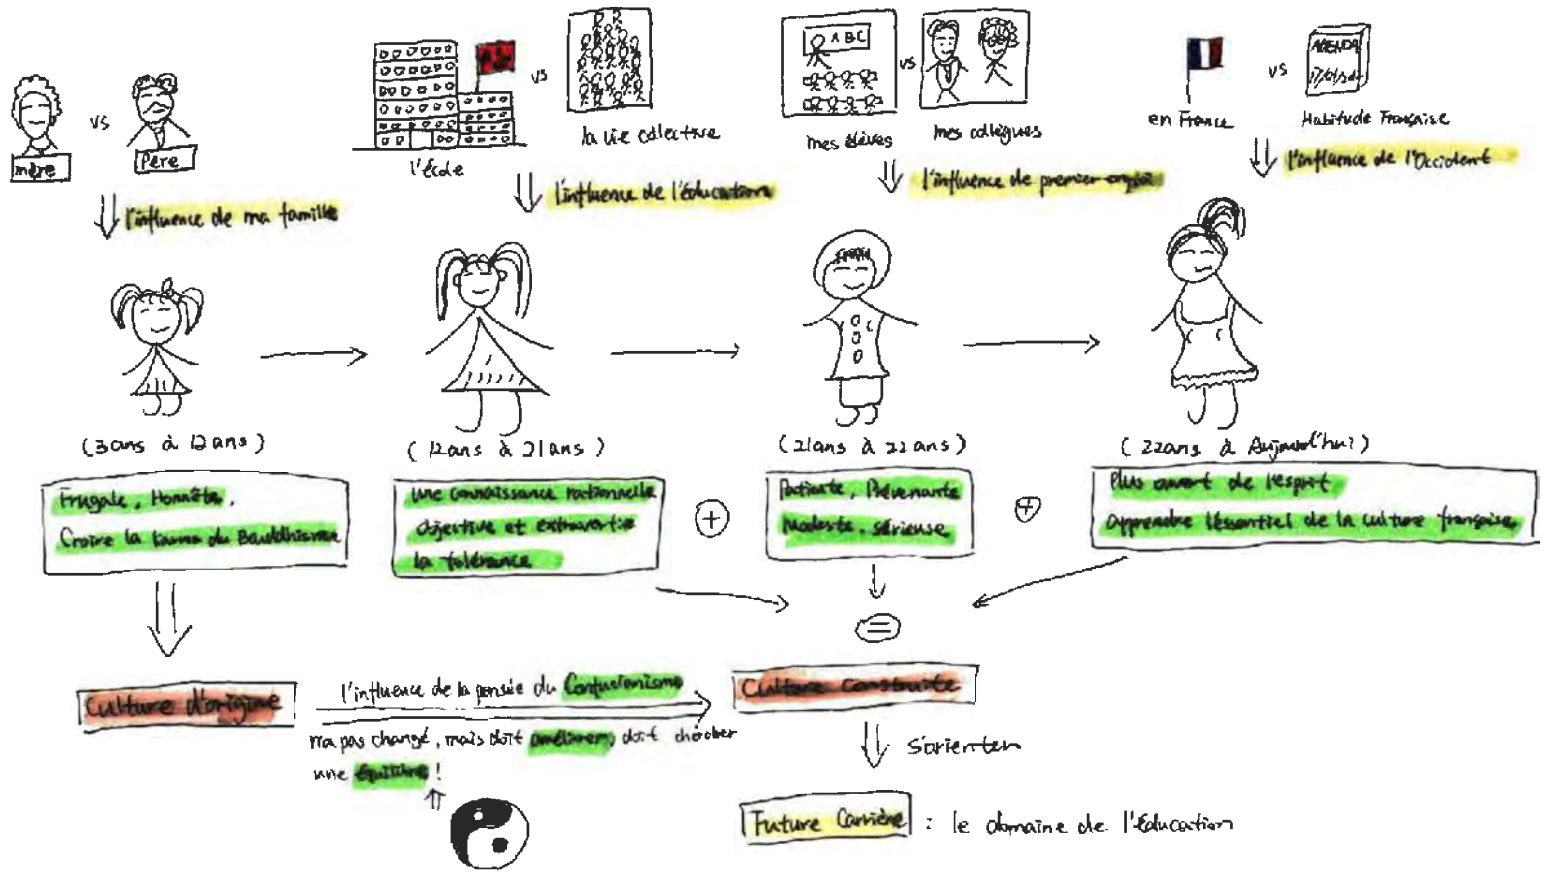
mère vs Père

l'école vs la vie collective

ABC

mes élèves vs mes collègues

en France vs Habitude Française

AGENDA

l'influence de ma famille

l'influence de l'éducation

l'influence de premier emploi

l'influence de l'Occident

(3ans à 12ans)

(12ans à 21ans)

(21ans à 22ans)

(22ans à Aujourd'hui)

Frugale, Honnête,
Croire la karma du Bouddhisme

Une connaissance rationnelle
objective et extravertie
la tolérance

+

Patiente, Prévenante
Modeste, sérieuse

+

Plus ouvert de l'esprit
Apprendre l'essentiel de la culture française

=

Culture d'origine

l'influence de la pensée du Confucianisme

Culture construite

n'a pas changé, mais doit améliorer, doit chercher une équilibre!

S'orienter

Future Carrière : le domaine de l'éducation